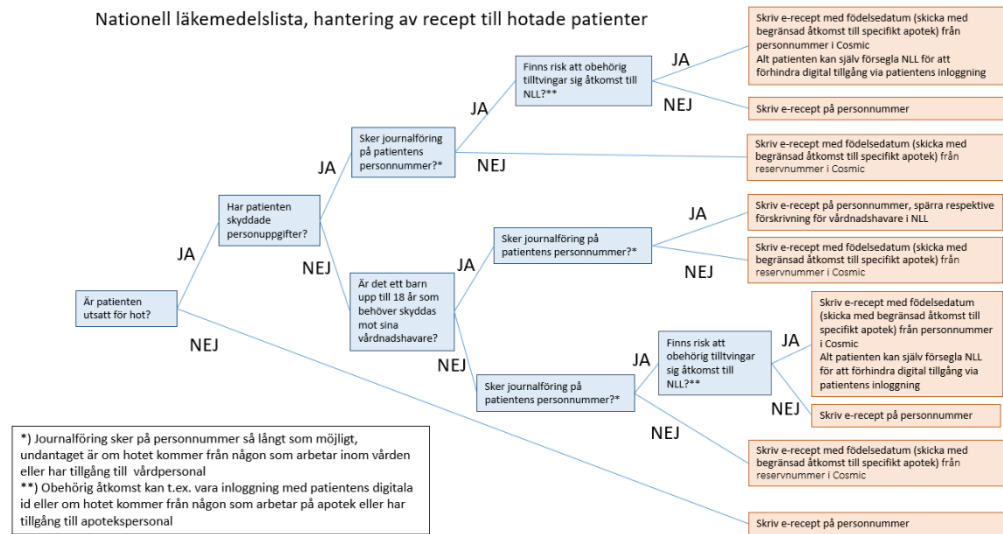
Nationell läkemedelslista, hantering av recept till hotade patienter

Är patienten utsatt för hot?

JA

Har patienten skyddade personuppgifter?

JA

Sker journalföring på patientens personnummer?*

JA

Finns risk att obehörig tilltvingar sig åtkomst till NLL?**

JA

Skriv e-recept med födelsedatum (skicka med begränsad åtkomst till specifikt apotek) från personnummer i Cosmic
Alt patienten kan själv försegla NLL för att förhindra digital tillgång via patientens inloggning

NEJ

Skriv e-recept på personnummer

NEJ

Skriv e-recept med födelsedatum (skicka med begränsad åtkomst till specifikt apotek) från reservnummer i Cosmic

NEJ

Är det ett barn upp till 18 år som behöver skyddas mot sina vårdnadshavare?

JA

Sker journalföring på patientens personnummer?*

JA

Skriv e-recept på personnummer, spärra respektive förskrivning för vårdnadshavare i NLL

NEJ

Skriv e-recept med födelsedatum (skicka med begränsad åtkomst till specifikt apotek) från reservnummer i Cosmic

NEJ

Sker journalföring på patientens personnummer?*

JA

Finns risk att obehörig tilltvingar sig åtkomst till NLL?**

JA

Skriv e-recept med födelsedatum (skicka med begränsad åtkomst till specifikt apotek) från personnummer i Cosmic
Alt patienten kan själv försegla NLL för att förhindra digital tillgång via patientens inloggning

NEJ

Skriv e-recept på personnummer

NEJ

Skriv e-recept med födelsedatum (skicka med begränsad åtkomst till specifikt apotek) från reservnummer i Cosmic

NEJ

Skriv e-recept på personnummer

*) Journalföring sker på personnummer så långt som möjligt, undantaget är om hotet kommer från någon som arbetar inom vården eller har tillgång till vårdpersonal
**) Obehörig åtkomst kan t.ex. vara inloggning med patientens digitala id eller om hotet kommer från någon som arbetar på apotek eller har tillgång till apotekspersonal